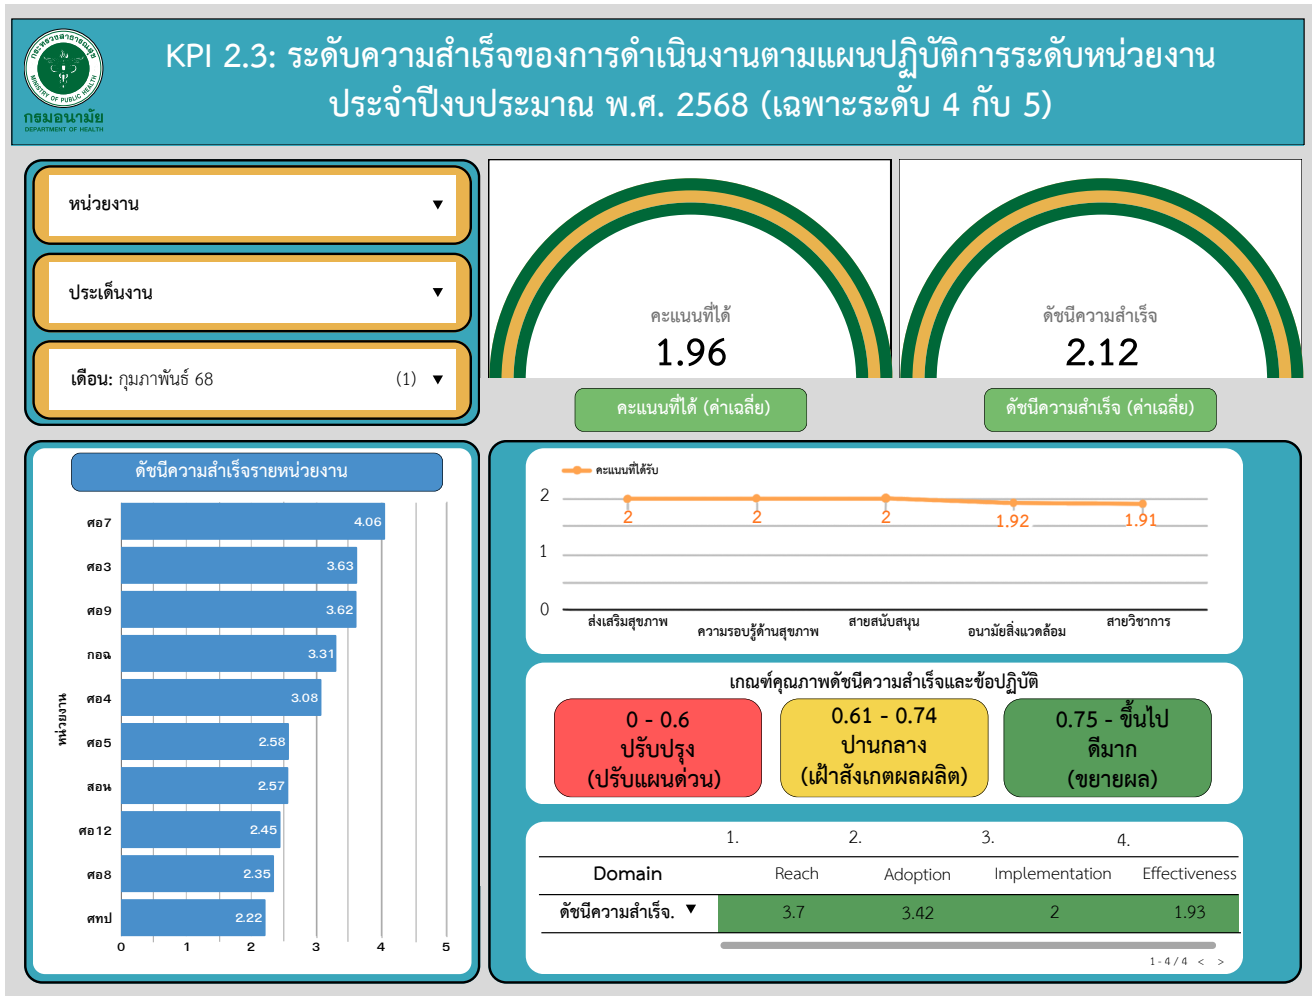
กรมอนามัย
DEPARTMENT OF HEALTH
MINISTRY OF PUBLIC HEALTH

KPI 2.3: ระดับความสำเร็จของการดำเนินงานตามแผนปฏิบัติการระดับหน่วยงาน ประจำปีงบประมาณ พ.ศ. 2568 (เฉพาะระดับ 4 กับ 5)

หน่วยงาน ▼

ประเด็นงาน ▼

เดือน: กุมภาพันธ์ 68 (1) ▼

คะแนนที่ได้
1.96

ดัชนีความสำเร็จ
2.12

คะแนนที่ได้ (ค่าเฉลี่ย)

ดัชนีความสำเร็จ (ค่าเฉลี่ย)

ดัชนีความสำเร็จรายหน่วยงาน

| หน่วยงาน | ค่า |
|---|---|
| ศอ7 | 4.06 |
| ศอ3 | 3.63 |
| ศอ9 | 3.62 |
| กอฉ | 3.31 |
| ศอ4 | 3.08 |
| ศอ5 | 2.58 |
| สอน | 2.57 |
| ศอ12 | 2.45 |
| ศอ8 | 2.35 |
| ศทป | 2.22 |

0 1 2 3 4 5

คะแนนที่ได้รับ

2 1 0

| ส่งเสริมสุขภาพ | ความรอบรู้ด้านสุขภาพ | สายสนับสนุน | อนามัยสิ่งแวดล้อม | สายวิชาการ |
|---|---|---|---|---|
| 2 | 2 | 2 | 1.92 | 1.91 |

เกณฑ์คุณภาพดัชนีความสำเร็จและข้อปฏิบัติ

0 - 0.6
ปรับปรุง
(ปรับแผนด่วน)

0.61 - 0.74
ปานกลาง
(เฝ้าสังเกตผลผลิต)

0.75 - ขึ้นไป
ดีมาก
(ขยายผล)

| Domain | 1. Reach | 2. Adoption | 3. Implementation | 4. Effectiveness |
|---|---|---|---|---|
| ดัชนีความสำเร็จ. ▼ | 3.7 | 3.42 | 2 | 1.93 |

1 - 4 / 4 < >